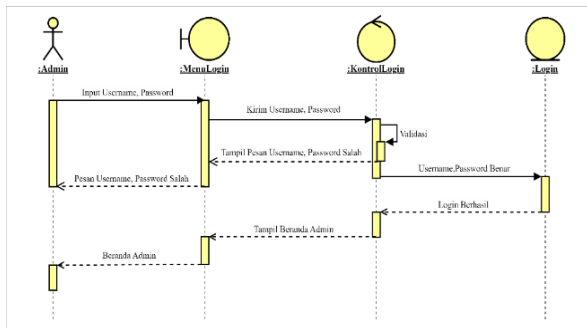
:Admin

:MenuLogin

:KontrolLogin

:Login

Input Username, Password

Kirim Username, Password

Validasi

Tampil Pesan Username, Password Salah

Username,Password Benar

Pesan Username, Password Salah

Login Berhasil

Tampil Beranda Admin

Beranda Admin